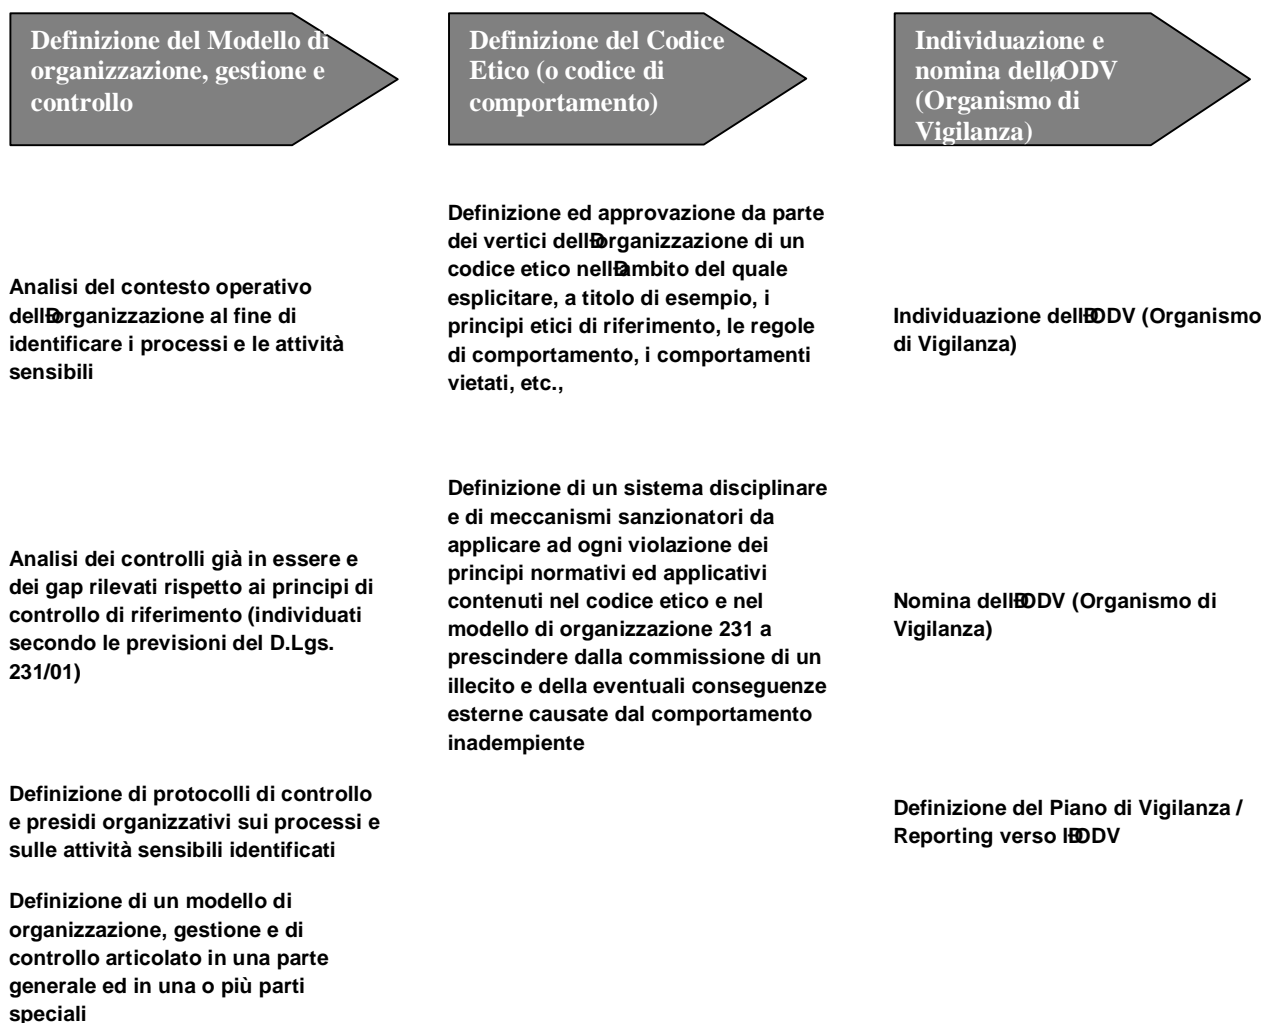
Definizione del Modello di organizzazione, gestione e controllo

Analisi del contesto operativo dellÈorganizzazione al fine di identificare i processi e le attività sensibili

Analisi dei controlli già in essere e dei gap rilevati rispetto ai principi di controllo di riferimento (individuati secondo le previsioni del D.Lgs. 231/01)

Definizione di protocolli di controllo e presidi organizzativi sui processi e sulle attività sensibili identificati

Definizione di un modello di organizzazione, gestione e di controllo articolato in una parte generale ed in una o più parti speciali

Definizione del Codice Etico (o codice di comportamento)

Definizione ed approvazione da parte dei vertici dellÈorganizzazione di un codice etico nellÈambito del quale esplicitare, a titolo di esempio, i principi etici di riferimento, le regole di comportamento, i comportamenti vietati, etc.,

Definizione di un sistema disciplinare e di meccanismi sanzionatori da applicare ad ogni violazione dei principi normativi ed applicativi contenuti nel codice etico e nel modello di organizzazione 231 a prescindere dalla commissione di un illecito e della eventuali conseguenze esterne causate dal comportamento inadempiente

Individuazione e nomina delløODV (Organismo di Vigilanza)

Individuazione dellÈODV (Organismo di Vigilanza)

Nomina dellÈODV (Organismo di Vigilanza)

Definizione del Piano di Vigilanza / Reporting verso lÈODV